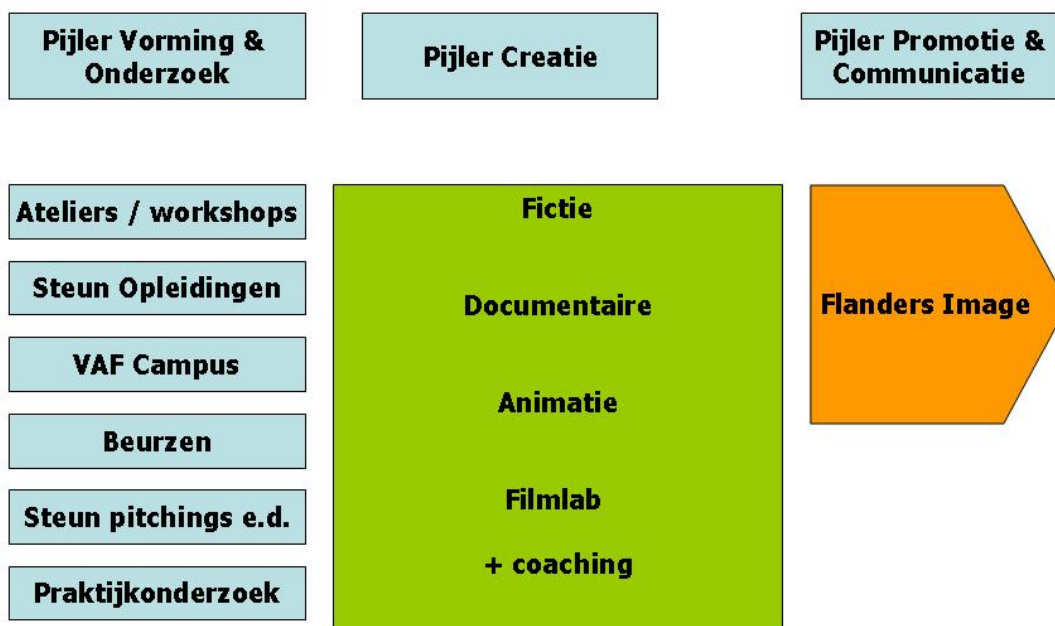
Pijler Vorming & Onderzoek

Pijler Creatie

Pijler Promotie & Communicatie

Ateliers / workshops

Steun Opleidingen

VAF Campus

Beurzen

Steun pitchings e.d.

Praktijkonderzoek

Fictie

Documentaire

Animatie

Filmlab

+ coaching

Flanders Image